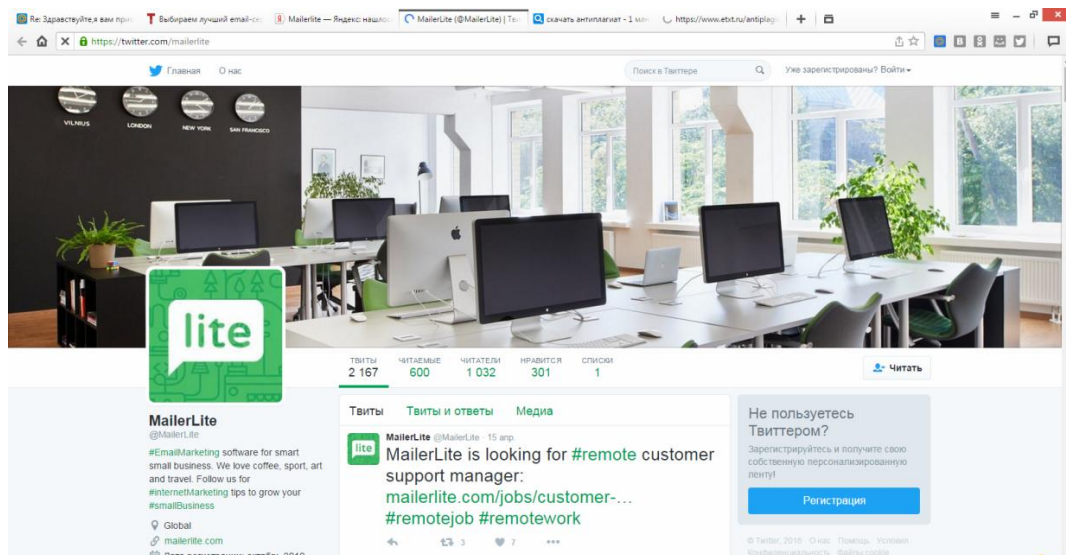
Re: Здравствуйте,я вам при | Выбираем лучший email-се | Mailerlite — Яндекс: нашло | MailerLite (@MailerLite) | Тв | скачать антиплагиат - 1 мл | https://www.etxt.ru/antiplag

https://twitter.com/mailerlite

Главная О нас

Поиск в Твиттере

Уже зарегистрированы? Войти

VILNIUS LONDON NEW YORK SAN FRANCISCO

lite

ТВИТЫ 2 167 ЧИТАЕМЫЕ 600 ЧИТАТЕЛИ 1 032 НРАВИТСЯ 301 СПИСКИ 1

Читать

MailerLite
@MailerLite

#EmailMarketing software for smart small business. We love coffee, sport, art and travel. Follow us for #internetMarketing tips to grow your #smallBusiness

Global
mailerlite.com
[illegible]

Твиты Твиты и ответы Медиа

MailerLite @MailerLite · 15 апр.
MailerLite is looking for #remote customer support manager: mailerlite.com/jobs/customer-… #remotejob #remotework

3 7

Не пользуетесь Твиттером?
Зарегистрируйтесь и получите свою собственную персонализированную ленту!

Регистрация

© Twitter, 2016 О нас Помощь Условия Конфиденциальность Файлы cookie